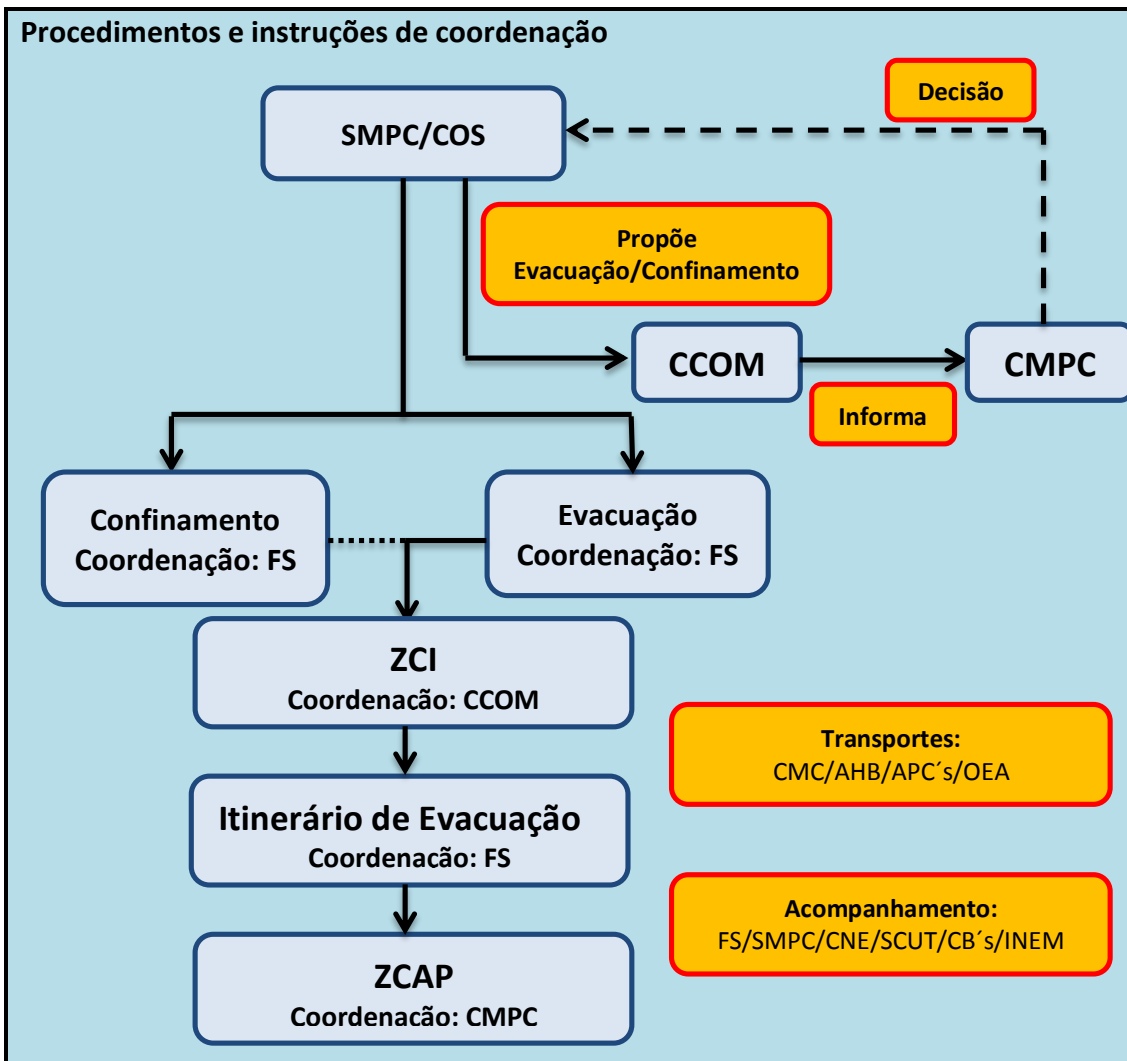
Procedimentos e instruções de coordenação

Decisão

SMPC/COS

Propõe Evacuação/Confinamento

CCOM

CMPC

Informa

Confinamento
Coordenação: FS

Evacuação
Coordenação: FS

ZCI
Coordenacão: CCOM

Transportes:
CMC/AHB/APC´s/OEA

Itinerário de Evacuação
Coordenacão: FS

Acompanhamento:
FS/SMPC/CNE/SCUT/CB´s/INEM

ZCAP
Coordenacão: CMPC